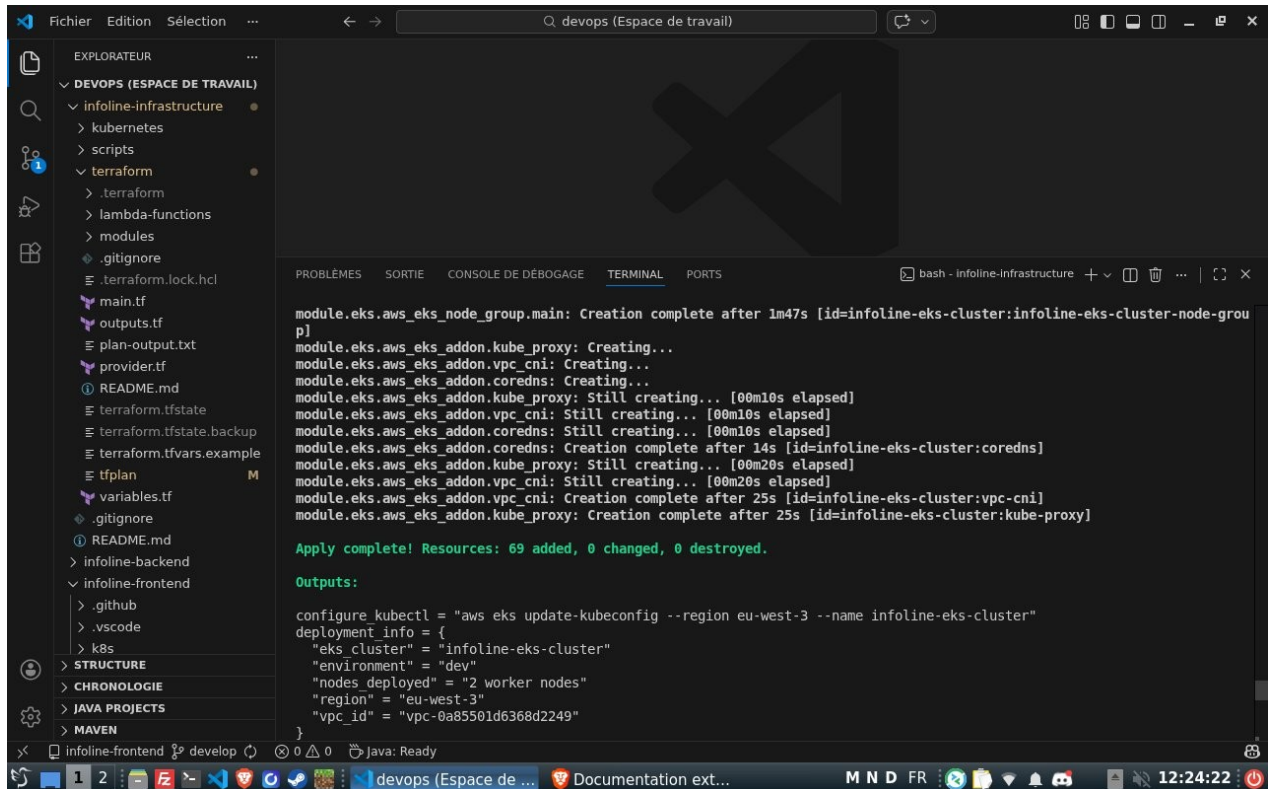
Fichier Edition Sélection ...
devops (Espace de travail)

EXPLORATEUR ...
DEVOPS (ESPACE DE TRAVAIL)
infoline-infrastructure
kubernetes
scripts
terraform
.terraform
lambda-functions
modules
.gitignore
.terraform.lock.hcl
main.tf
outputs.tf
plan-output.txt
provider.tf
README.md
terraform.tfstate
terraform.tfstate.backup
terraform.tfvars.example
tfplan M
variables.tf
.gitignore
README.md
infoline-backend
infoline-frontend
.github
.vscode
k8s
STRUCTURE
CHRONOLOGIE
JAVA PROJECTS
MAVEN

PROBLÈMES SORTIE CONSOLE DE DÉBOGAGE TERMINAL PORTS
bash - infoline-infrastructure

module.eks.aws_eks_node_group.main: Creation complete after 1m47s [id=infoline-eks-cluster:infoline-eks-cluster-node-group]
module.eks.aws_eks_addon.kube_proxy: Creating...
module.eks.aws_eks_addon.vpc_cni: Creating...
module.eks.aws_eks_addon.coredns: Creating...
module.eks.aws_eks_addon.kube_proxy: Still creating... [00m10s elapsed]
module.eks.aws_eks_addon.vpc_cni: Still creating... [00m10s elapsed]
module.eks.aws_eks_addon.coredns: Still creating... [00m10s elapsed]
module.eks.aws_eks_addon.coredns: Creation complete after 14s [id=infoline-eks-cluster:coredns]
module.eks.aws_eks_addon.kube_proxy: Still creating... [00m20s elapsed]
module.eks.aws_eks_addon.vpc_cni: Still creating... [00m20s elapsed]
module.eks.aws_eks_addon.vpc_cni: Creation complete after 25s [id=infoline-eks-cluster:vpc-cni]
module.eks.aws_eks_addon.kube_proxy: Creation complete after 25s [id=infoline-eks-cluster:kube-proxy]

Apply complete! Resources: 69 added, 0 changed, 0 destroyed.

Outputs:

configure_kubectl = "aws eks update-kubeconfig --region eu-west-3 --name infoline-eks-cluster"
deployment_info = {
"eks_cluster" = "infoline-eks-cluster"
"environment" = "dev"
"nodes_deployed" = "2 worker nodes"
"region" = "eu-west-3"
"vpc_id" = "vpc-0a85501d6368d2249"
}

infoline-frontend develop ⊗ 0 ⚠ 0 Java: Ready

1 2 devops (Espace de ... Documentation ext... M N D FR 12:24:22